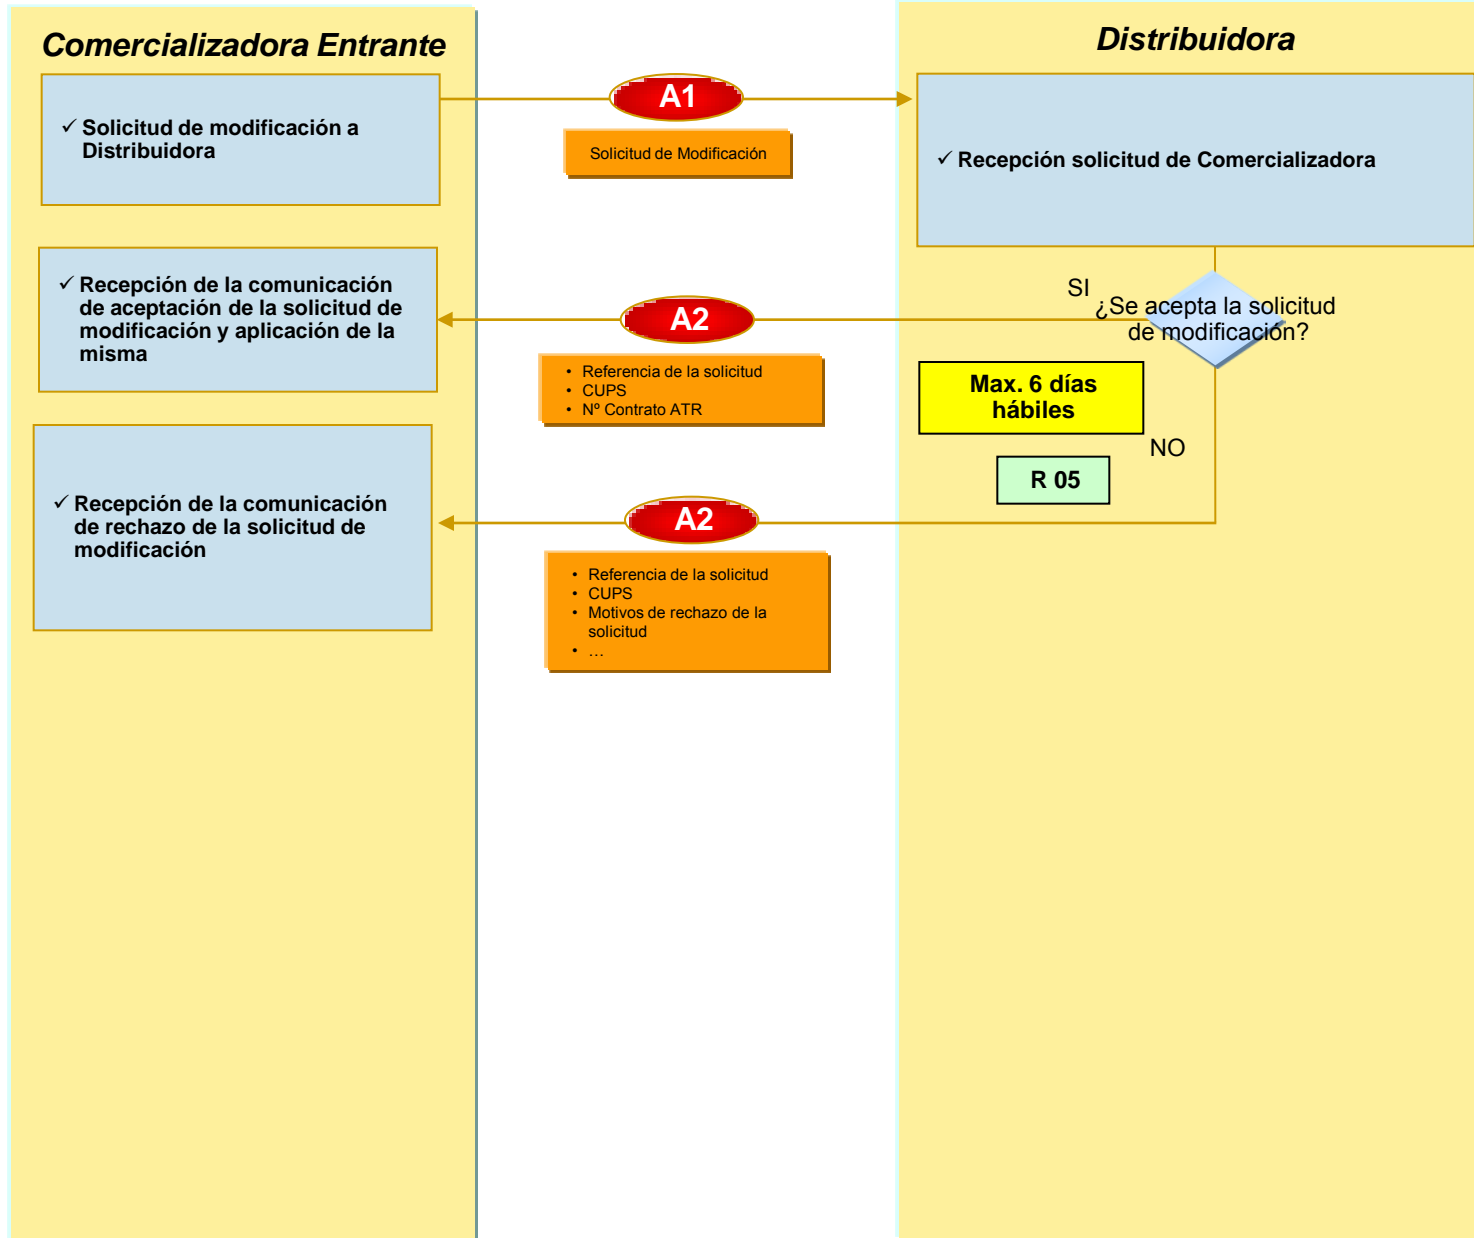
Comercializadora Entrante

Distribuidora

✓ Solicitud de modificación a Distribuidora

A1

Solicitud de Modificación

✓ Recepción solicitud de Comercializadora

SI

¿Se acepta la solicitud de modificación?

✓ Recepción de la comunicación de aceptación de la solicitud de modificación y aplicación de la misma

A2

- Referencia de la solicitud
- CUPS
- Nº Contrato ATR

Max. 6 días hábiles

NO

R 05

✓ Recepción de la comunicación de rechazo de la solicitud de modificación

A2

- Referencia de la solicitud
- CUPS
- Motivos de rechazo de la solicitud
- …